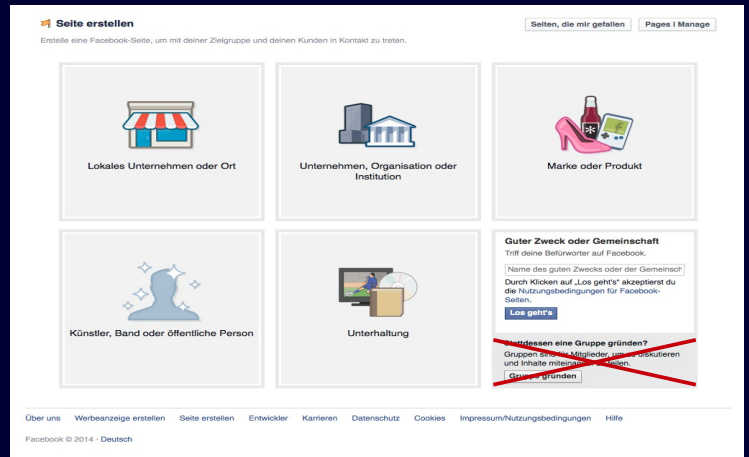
Seite erstellen

Seiten, die mir gefallen | Pages I Manage

Erstelle eine Facebook-Seite, um mit deiner Zielgruppe und deinen Kunden in Kontakt zu treten.

Lokales Unternehmen oder Ort

Unternehmen, Organisation oder Institution

Marke oder Produkt

Künstler, Band oder öffentliche Person

Unterhaltung

Guter Zweck oder Gemeinschaft

Triff deine Befürworter auf Facebook.

Name des guten Zwecks oder der Gemeinsch

Durch Klicken auf „Los geht's" akzeptierst du die Nutzungsbedingungen für Facebook-Seiten.

Los geht's

Stattdessen eine Gruppe gründen?

Gruppen sind für Mitglieder, um zu diskutieren und Inhalte miteinander zu teilen.

Gruppe gründen

Über uns | Werbeanzeige erstellen | Seite erstellen | Entwickler | Karrieren | Datenschutz | Cookies | Impressum/Nutzungsbedingungen | Hilfe

Facebook © 2014 · Deutsch